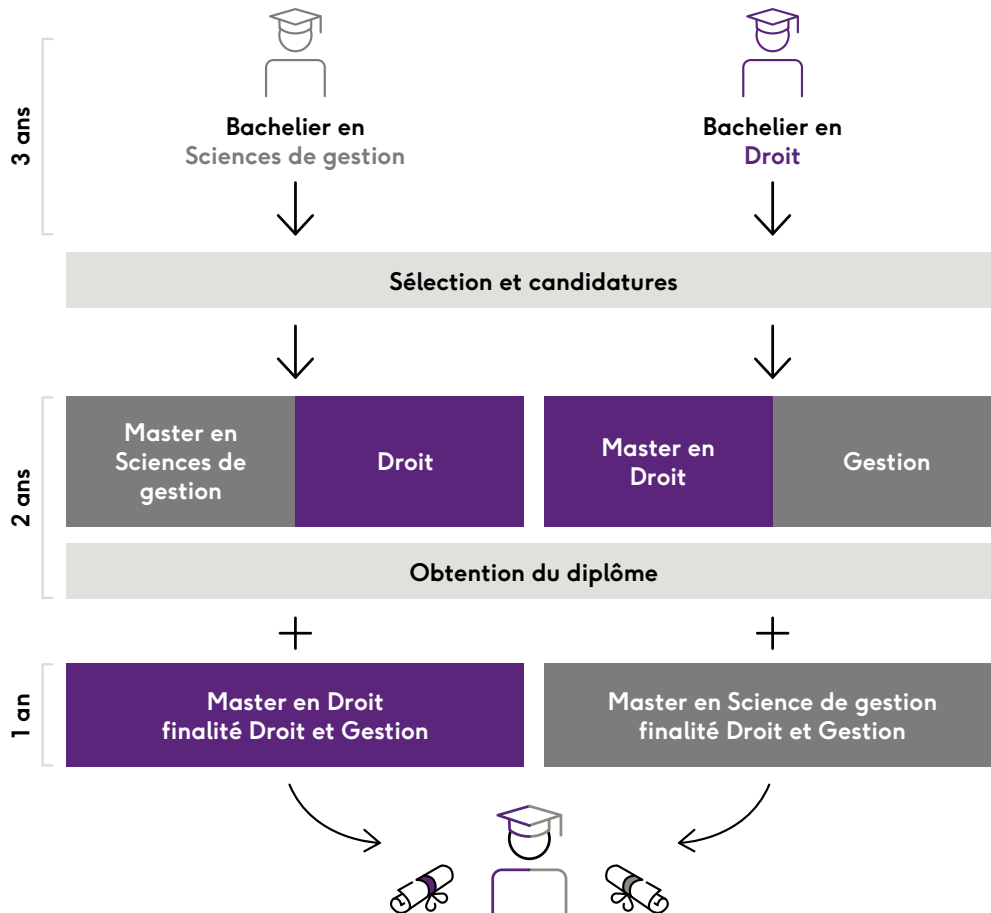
3 ans

Bachelier en
Sciences de gestion

Bachelier en
Droit

Sélection et candidatures

2 ans

Master en Sciences de gestion

Droit

Master en Droit

Gestion

Obtention du diplôme

+

+

1 an

Master en Droit finalité Droit et Gestion

Master en Science de gestion finalité Droit et Gestion